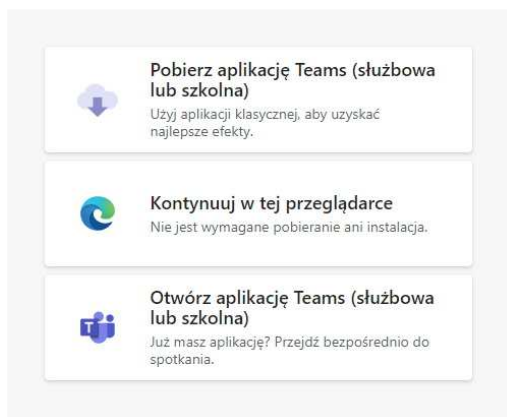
Pobierz aplikację Teams (służbowa lub szkolna)
Użyj aplikacji klasycznej, aby uzyskać najlepsze efekty.

Kontynuuj w tej przeglądarce
Nie jest wymagane pobieranie ani instalacja.

Otwórz aplikację Teams (służbowa lub szkolna)
Już masz aplikację? Przejdź bezpośrednio do spotkania.